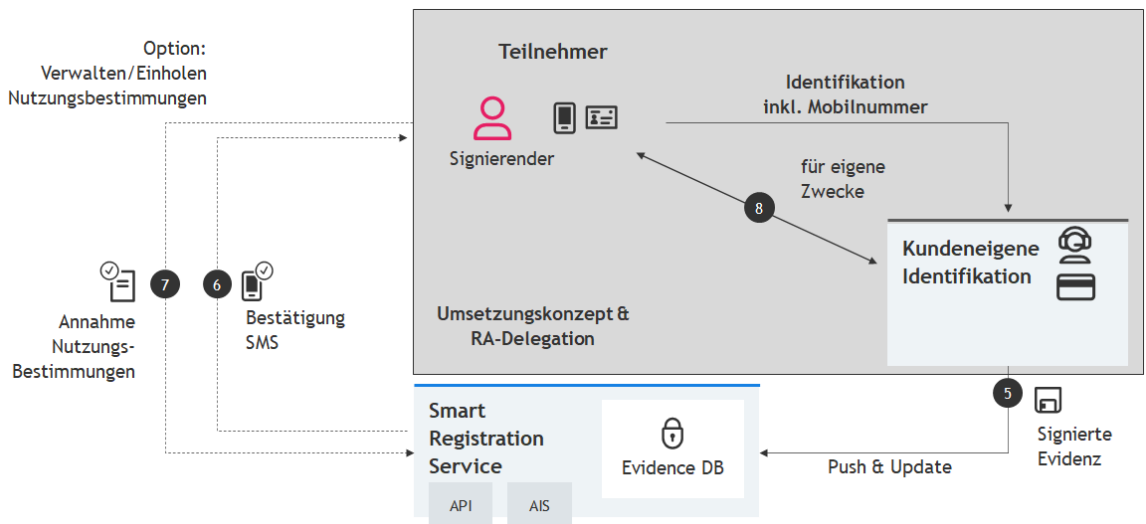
Option:
Verwalten/Einholen
Nutzungsbestimmungen

Teilnehmer

Signierender

Identifikation
inkl. Mobilnummer

für eigene
Zwecke

8

Kundeneigene
Identifikation

7

Annahme
Nutzungs-
Bestimmungen

6

Bestätigung
SMS

Umsetzungskonzept &
RA-Delegation

5

Signierte
Evidenz

Smart
Registration
Service

Evidence DB

Push & Update

API

AIS